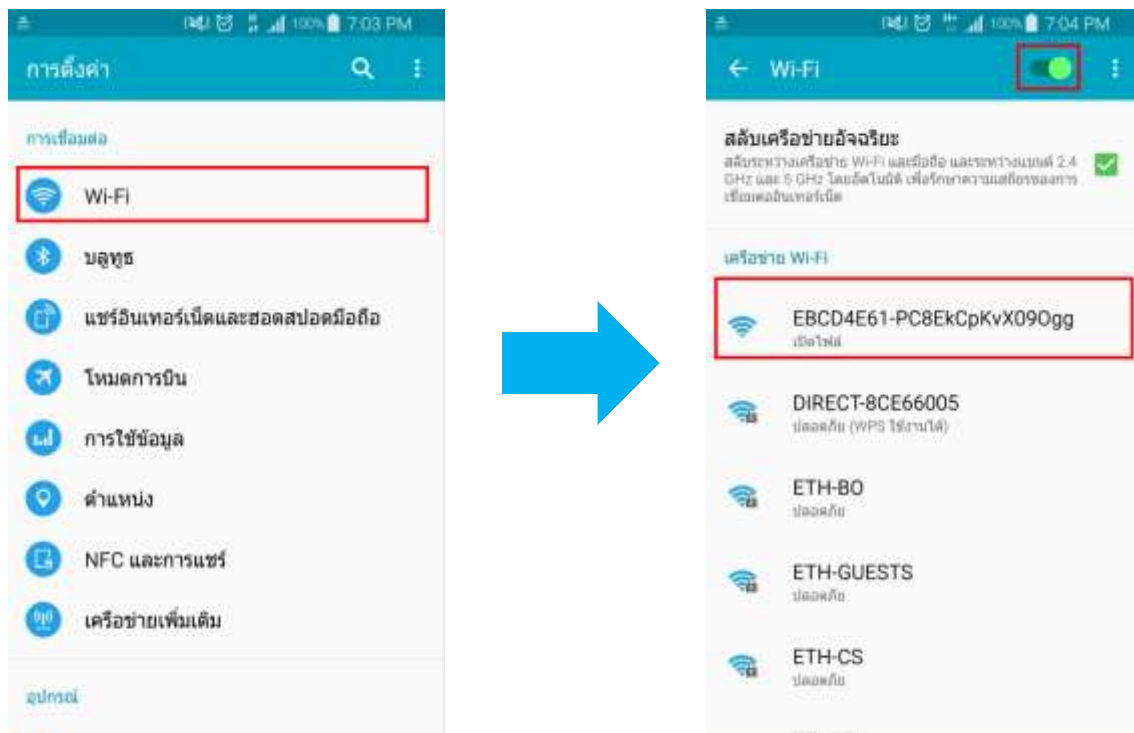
100% 7:03 PM

การตั้งค่า

การเชื่อมต่อ

Wi-Fi

บลูทูธ

แชร์อินเทอร์เน็ตและฮอตสปอตมือถือ

โหมดการบิน

การใช้ข้อมูล

ตำแหน่ง

NFC และการแชร์

เครือข่ายเพิ่มเติม

อุปกรณ์

100% 7:04 PM

Wi-Fi

สลับเครือข่ายอัจฉริยะ

สลับระหว่างเครือข่าย Wi-Fi และมือถือ และระหว่างแบนด์ 2.4 GHz และ 5 GHz โดยอัตโนมัติ เพื่อรักษาความเสถียรของการเชื่อมต่ออินเทอร์เน็ต

เครือข่าย Wi-Fi

EBCD4E61-PC8EkCpKvX09Ogg

เปิดไฟล์

DIRECT-8CE66005

ปลอดภัย (WPS ใช้งานได้)

ETH-BO

ปลอดภัย

ETH-GUESTS

ปลอดภัย

ETH-CS

ปลอดภัย